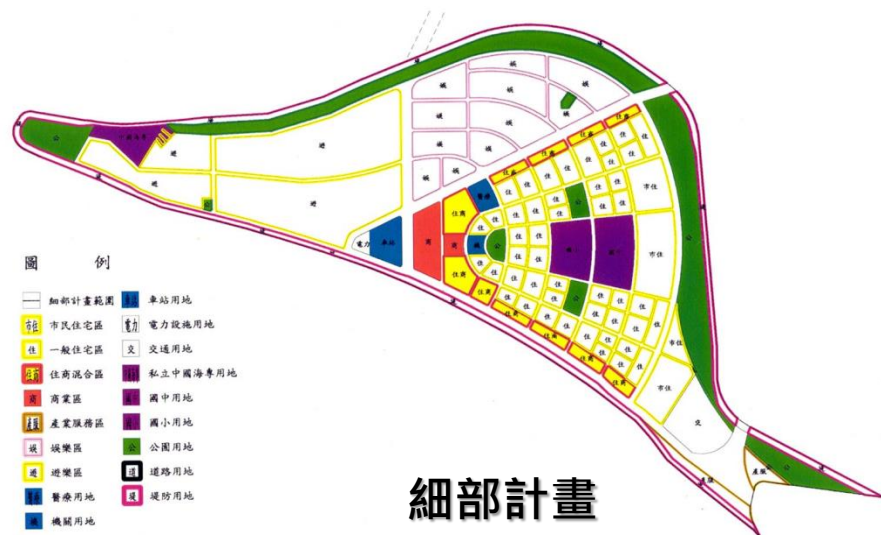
圖 例

細部計畫範圍
市住 市民住宅區
住 一般住宅區
住商 住商混合區
商 商業區
產服 產業服務區
娛 娛樂區
遊 遊樂區
警察 警察用地
機 機關用地
車站 車站用地
電力 電力設施用地
交 交通用地
私立中國海專用地
國中用地
國小用地
公 公園用地
道 道路用地
堤 堤防用地

細部計畫

中國海專
遊
娛
遊
遊
電力
車站
商
住商
商
住商
警察
機
公
住
市住
市住
市住
交
產服
產服
公
住商